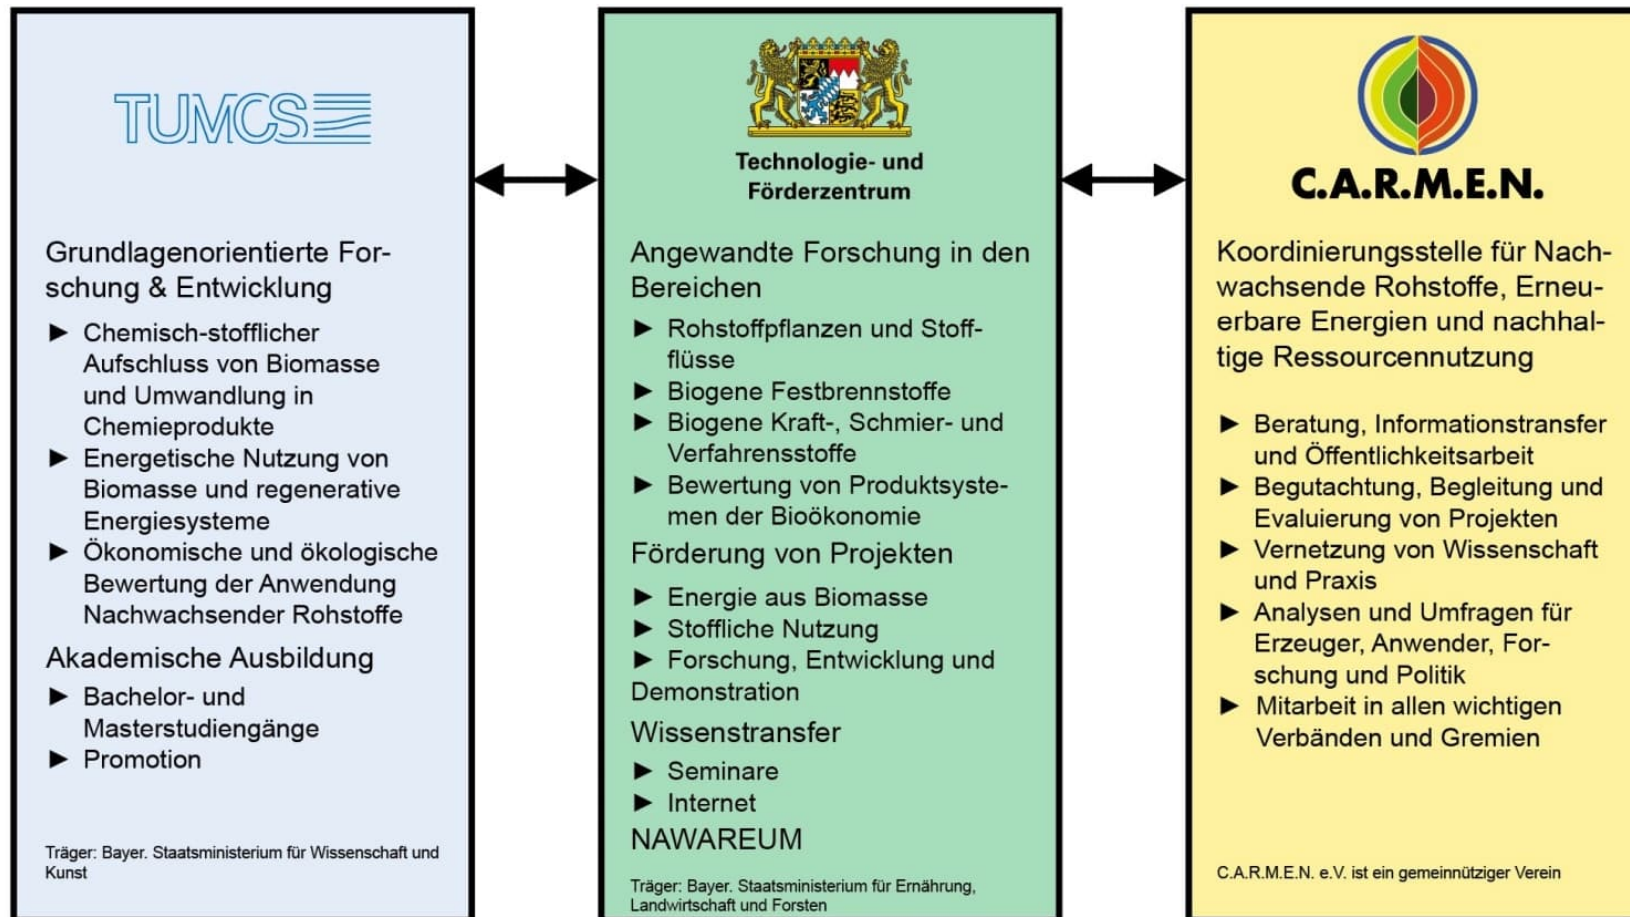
TUMCS

Grundlagenorientierte Forschung & Entwicklung

► Chemisch-stofflicher Aufschluss von Biomasse und Umwandlung in Chemieprodukte
► Energetische Nutzung von Biomasse und regenerative Energiesysteme
► Ökonomische und ökologische Bewertung der Anwendung Nachwachsender Rohstoffe

Akademische Ausbildung

► Bachelor- und Masterstudiengänge
► Promotion

Träger: Bayer. Staatsministerium für Wissenschaft und Kunst

Technologie- und Förderzentrum

Angewandte Forschung in den Bereichen

► Rohstoffpflanzen und Stoffflüsse
► Biogene Festbrennstoffe
► Biogene Kraft-, Schmier- und Verfahrensstoffe
► Bewertung von Produktsystemen der Bioökonomie

Förderung von Projekten

► Energie aus Biomasse
► Stoffliche Nutzung
► Forschung, Entwicklung und Demonstration

Wissenstransfer

► Seminare
► Internet

NAWAREUM

Träger: Bayer. Staatsministerium für Ernährung, Landwirtschaft und Forsten

C.A.R.M.E.N.

Koordinierungsstelle für Nachwachsende Rohstoffe, Erneuerbare Energien und nachhaltige Ressourcennutzung

► Beratung, Informationstransfer und Öffentlichkeitsarbeit
► Begutachtung, Begleitung und Evaluierung von Projekten
► Vernetzung von Wissenschaft und Praxis
► Analysen und Umfragen für Erzeuger, Anwender, Forschung und Politik
► Mitarbeit in allen wichtigen Verbänden und Gremien

C.A.R.M.E.N. e.V. ist ein gemeinnütziger Verein